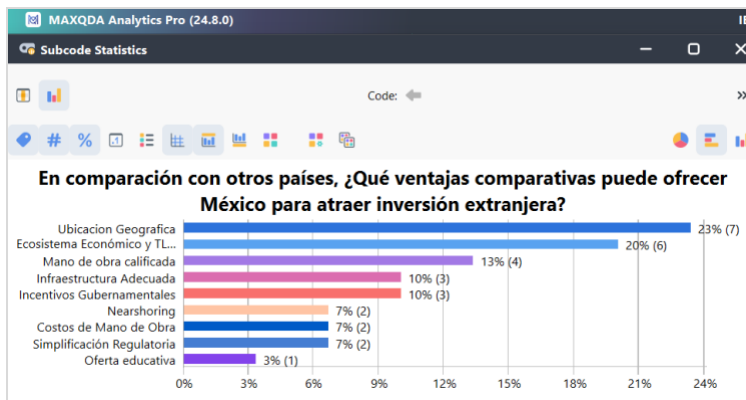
MAXQDA Analytics Pro (24.8.0)

Subcode Statistics

Code:

#

%

En comparación con otros países, ¿Qué ventajas comparativas puede ofrecer México para atraer inversión extranjera?

Ubicacion Geografica 23% (7)
Ecosistema Económico y TL... 20% (6)
Mano de obra calificada 13% (4)
Infraestructura Adecuada 10% (3)
Incentivos Gubernamentales 10% (3)
Nearshoring 7% (2)
Costos de Mano de Obra 7% (2)
Simplificación Regulatoria 7% (2)
Oferta educativa 3% (1)

0% 3% 6% 9% 12% 15% 18% 21% 24%